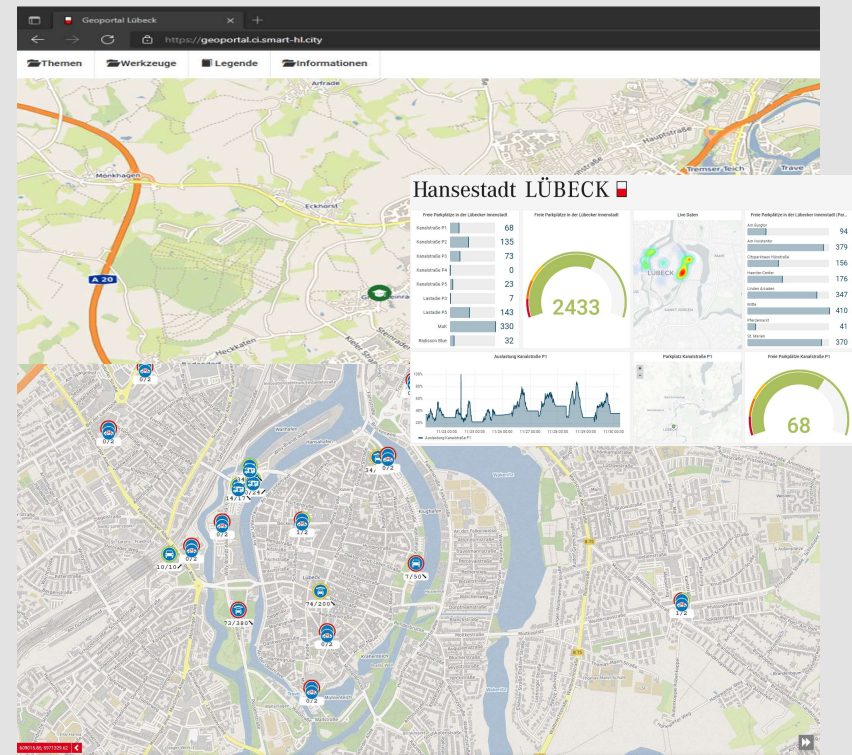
Geoportal Lübeck

https://geoportal.ci.smart-hl.city

Themen Werkzeuge Legende Informationen

Arfrade

Hauptstraße

Mönkhagen

Eckhorst

A 20

Heckkaten

Tremser Teich

Trave

Hansestadt LÜBECK

Freie Parkplätze in der Lübecker Innenstadt

| | |
|---|---|
| Kanalstraße P1 | 68 |
| Kanalstraße P2 | 135 |
| Kanalstraße P3 | 73 |
| Kanalstraße P4 | 0 |
| Kanalstraße P5 | 23 |
| Lastadie P2 | 7 |
| Lastadie P3 | 143 |
| Mühl | 330 |
| Radisson Blue | 32 |

Freie Parkplätze in der Lübecker Innenstadt

2433

Live Daten

LÜBECK

Freie Parkplätze in der Lübecker Innenstadt (Pa...

| | |
|---|---|
| Am Burgtor | 94 |
| Am Holstentor | 379 |
| Citipark Haus Fünfhausen | 156 |
| Haerder-Center | 176 |
| Linden Arcaden | 347 |
| Mitte | 410 |
| Pferdemarkt | 41 |
| St. Marien | 370 |

Auslastung Kanalstraße P1

100%
80%
60%
40%
20%
0%

11/24 00:00 11/25 00:00 11/26 00:00 11/27 00:00 11/28 00:00 11/29 00:00 11/30 00:00

Auslastung Kanalstraße P1

Parkplatz Kanalstraße P1

Freie Parkplätze Kanalstraße P1

68

0/72

0/72

34/

14/17

0/72

0/72

2/72

34/

0/72

10/10

0/72

1/50

76/200

73/180

0/72

0/72

1/72

Lübeck

609015.65, 5971529.62